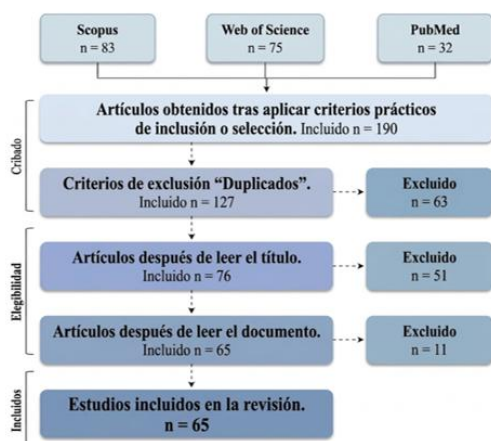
Scopus
n = 83

Web of Science
n = 75

PubMed
n = 32

Cribado

Artículos obtenidos tras aplicar criterios prácticos de inclusión o selección. Incluido n = 190

Criterios de exclusión "Duplicados".
Incluido n = 127

Excluido
n = 63

Elegibilidad

Artículos después de leer el título.
Incluido n = 76

Excluido
n = 51

Artículos después de leer el documento.
Incluido n = 65

Excluido
n = 11

Incluidos

Estudios incluidos en la revisión.
n = 65